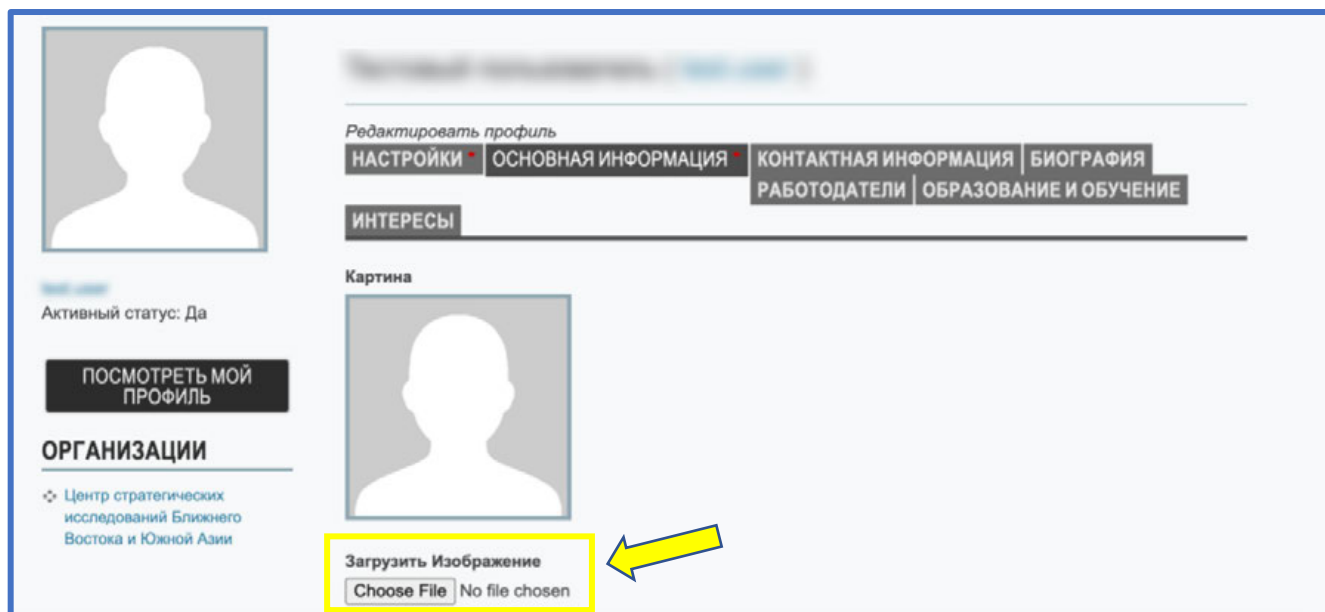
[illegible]

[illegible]
Активный статус: Да

ПОСМОТРЕТЬ МОЙ ПРОФИЛЬ

ОРГАНИЗАЦИИ

Центр стратегических исследований Ближнего Востока и Южной Азии

Редактировать профиль

НАСТРОЙКИ * | ОСНОВНАЯ ИНФОРМАЦИЯ * | КОНТАКТНАЯ ИНФОРМАЦИЯ | БИОГРАФИЯ | РАБОТОДАТЕЛИ | ОБРАЗОВАНИЕ И ОБУЧЕНИЕ | ИНТЕРЕСЫ

Картина

Загрузить Изображение

Choose File No file chosen